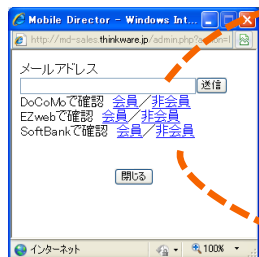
Mobile Director - Windows Int...

http://md-sales.thinkware.jp/admin.php?action=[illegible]

メールアドレス

送信

DoCoMoで確認 会員／非会員

EZwebで確認 会員／非会員

SoftBankで確認 会員／非会員

閉じる

インターネット

100%